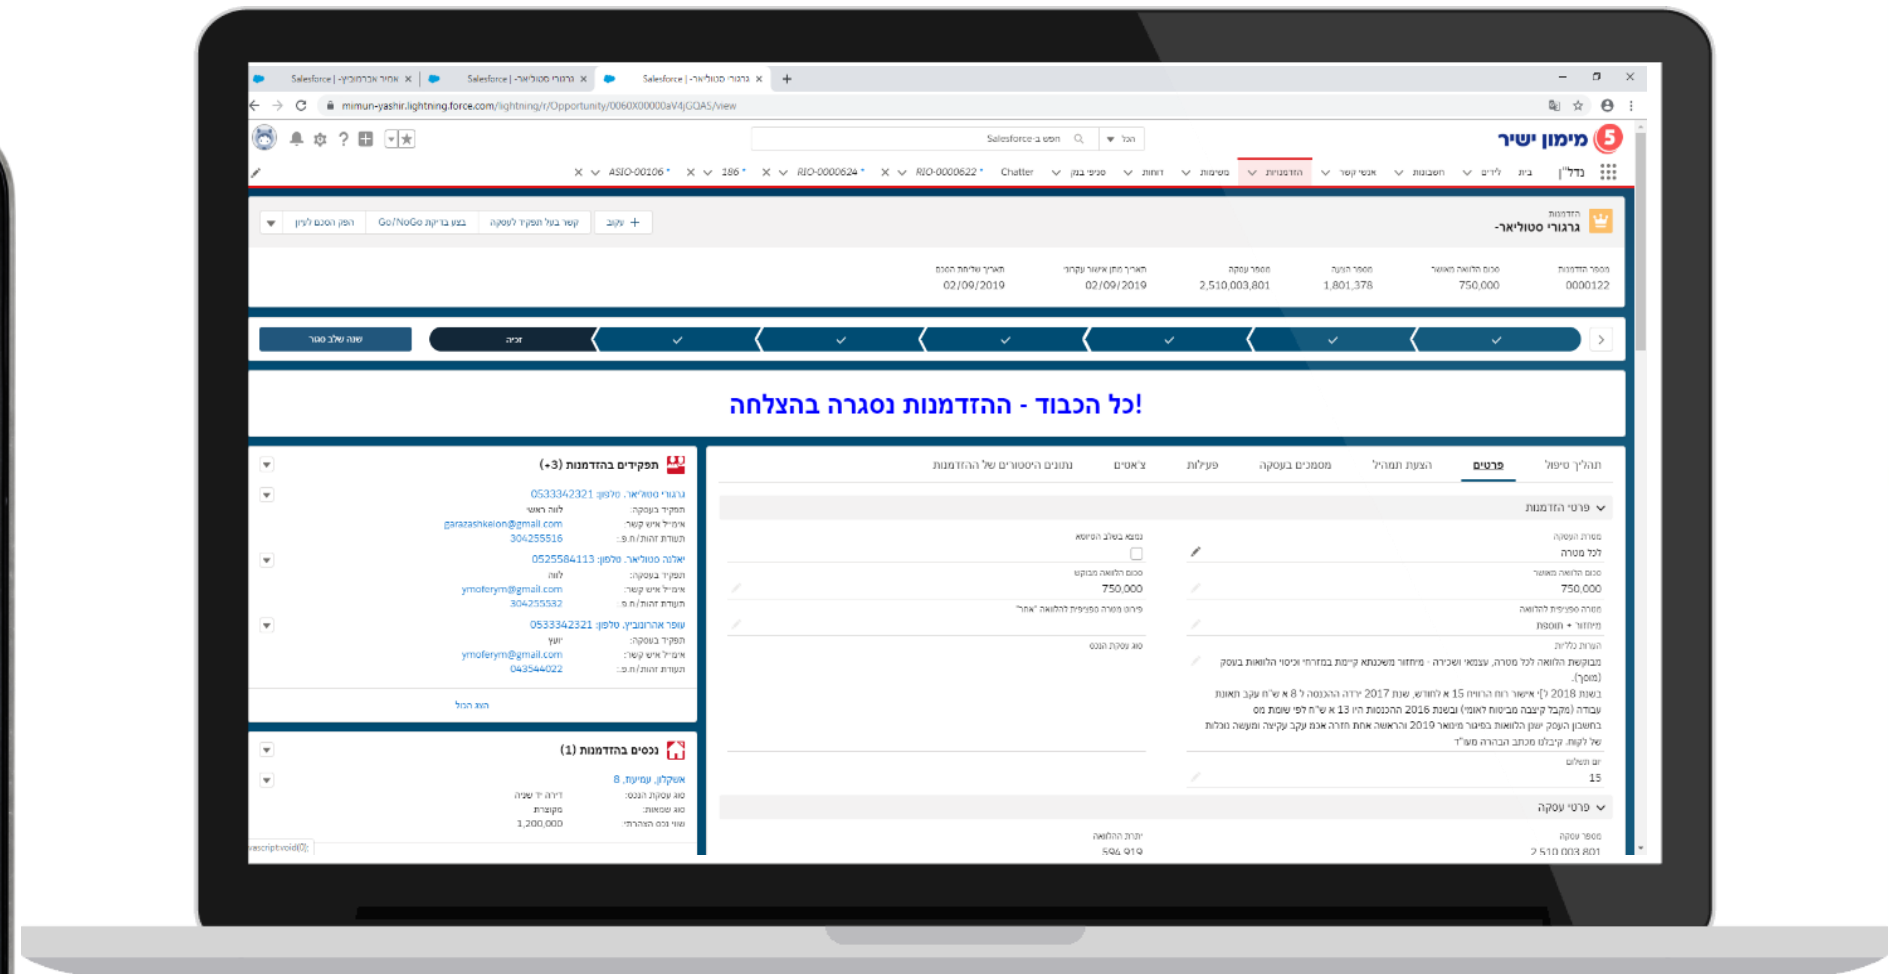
Salesforce | -אחיד אברמוביץ ×
Salesforce | -גרגורי סטוליאר ×
Salesforce | -גרגורי סטוליאר ×
+

mimun-yashir.lightning.force.com/lightning/r/Opportunity/0060X00000aV4jGQAS/view

מימון ישיר
הכל
חפש ב-Salesforce

נדל"ן
בית
לידים
חשבונות
אנשי קשר
הזדמנויות
פגישות
דוחות
פיננסי בנק
Chatter
RIO-0000622 *
RIO-0000624 *
186 *
ASIO-00106 *

הזדמנות
גרגורי סטוליאר-

+ עקוב
קשר בעל תפקיד לעסקה
בצע בדיקת Go/NoGo
הפק הסכם לקוח

| מספר הזדמנות | סכום הלוואה מאושר | מספר הצעה | מספר עסקה | תאריך מתן אישור עקרוני | תאריך שליחת הסכם |
|---|---|---|---|---|---|
| 0000122 | 750,000 | 1,801,378 | 2,510,003,801 | 02/09/2019 | 02/09/2019 |

זכיה
שנה שלב סגור

כל הכבוד - ההזדמנות נסגרה בהצלחה!

תהליך טיפול
פרטים
הצעת תמחיר
מסמכים בעסקה
פעילות
צ'אטים
נתונים היסטוריים של ההזדמנות

פרטי הזדמנות

מטרת העסקה
לכל מטרה
נמצא בשלב הפיוס
סכום הלוואה מאושר
750,000
סכום הלוואה מבוקש
750,000
מטרה ספציפית להלוואה
מיחזור + מימון
פירוט מטרה ספציפית להלוואה "אחר"
הערות כלליות
סוג עסקת הכסף
מבוקשת הלוואה לכל מטרה, עצמאי ושכירה - מיחזור משכנתא קיימת במזרחי וכיסוי הלוואות בעסק (מוסך).
בשנת 2018 רח"י אישר רווח הרווחים 15 א לחודש, שנת 2017 ירדה ההכנסה ל 8 א ש"ח עקב תאונת עבודה (מקבל קיצבה מביטוח לאומי) ובשנת 2016 ההכנסות היו 13 א ש"ח לפי שומת מס
בחשבון העסק ישנן הלוואות בסיכון מינואר 2019 והראשונה את חזרה אבל עקב קניה ועשמה יכולות של לקוח. קיבלנו מכתב הבהרה מעו"ד
יום תשלום
15

פרטי עסקה
מספר עסקה
2 510 003 801
יתרת ההלוואה
594 919

תפקידים בהזדמנות (3+)
גרגורי סטוליאר. טלפון: 0533342321
תפקיד בעסקה: לווה ראשי
אימייל איש קשר: garazashkelon@gmail.com
תעודת זהות/ח.פ: 304255516
יאלנה סטוליאר. טלפון: 0525584113
תפקיד בעסקה: לווה
אימייל איש קשר: ymoferym@gmail.com
תעודת זהות/ח.פ: 304255532
עופר אהרונוביץ. טלפון: 0533342321
תפקיד בעסקה: יועץ
אימייל איש קשר: ymoferym@gmail.com
תעודת זהות/ח.פ: 043544022
הצג הכול

נכסים בהזדמנות (1)
אשקלון, עמיעוז 8
סוג עסקת הנכס: דירה יד שניה
סוג משכון: מקורית
שווי נכס הערכה: 1,200,000

javascript:void(0);